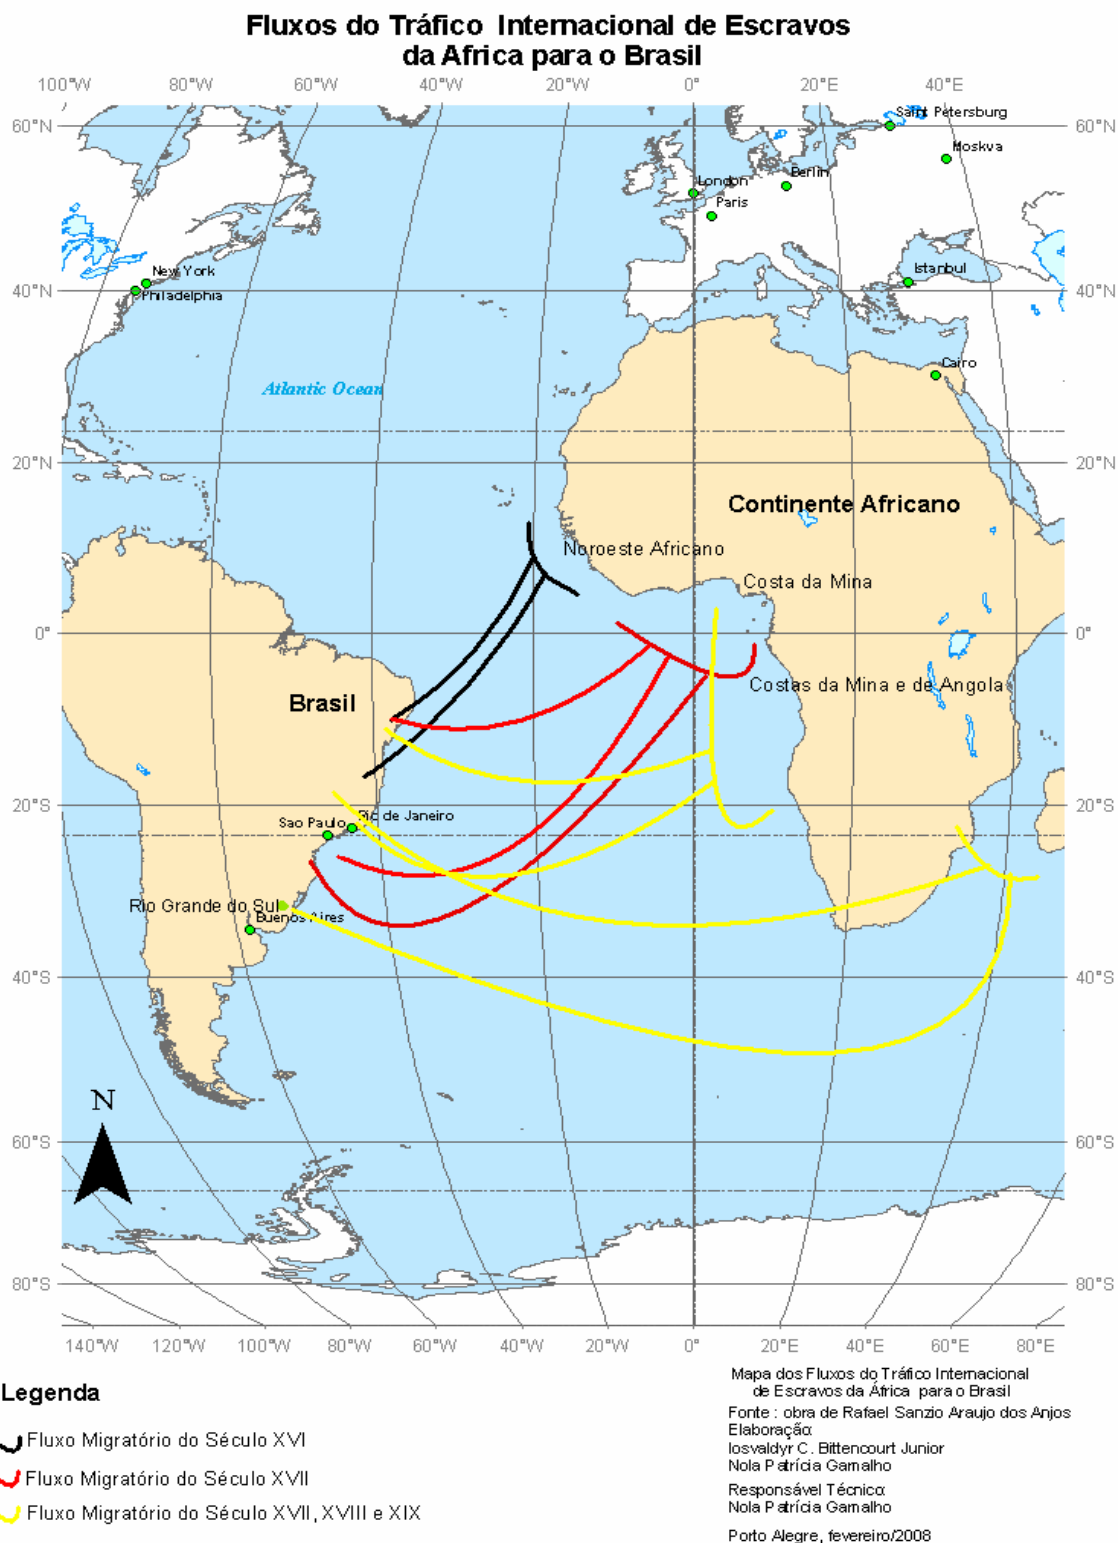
Fluxos do Tráfico Internacional de Escravos da Africa para o Brasil

100°W 80°W 60°W 40°W 20°W 0° 20°E 40°E

60°N 40°N 20°N 0° 20°S 40°S 60°S 80°S

60°N 40°N 20°N 0° 20°S 40°S 60°S 80°S

Saint Petersburg
Moskva
London
Berlin
Paris
New York
Philadelphia
Istanbul
Cairo
Atlantic Ocean
Continente Africano
Noroeste Africano
Costa da Mina
Costas da Mina e de Angola
Brasil
Sao Paulo
Rio de Janeiro
Rio Grande do Sul
Buenos Aires

N

140°W 120°W 100°W 80°W 60°W 40°W 20°W 0° 20°E 40°E 60°E 80°E

Legenda
Fluxo Migratório do Século XVI
Fluxo Migratório do Século XVII
Fluxo Migratório do Século XVII, XVIII e XIX

Mapa dos Fluxos do Tráfico Internacional de Escravos da África para o Brasil
Fonte : obra de Rafael Sanzio Araujo dos Anjos
Elaboração
Iosvaldyr C. Bittencourt Junior
Nola Patrícia Gamalho

Responsável Técnica
Nola Patrícia Gamalho

Porto Alegre, fevereiro/2008